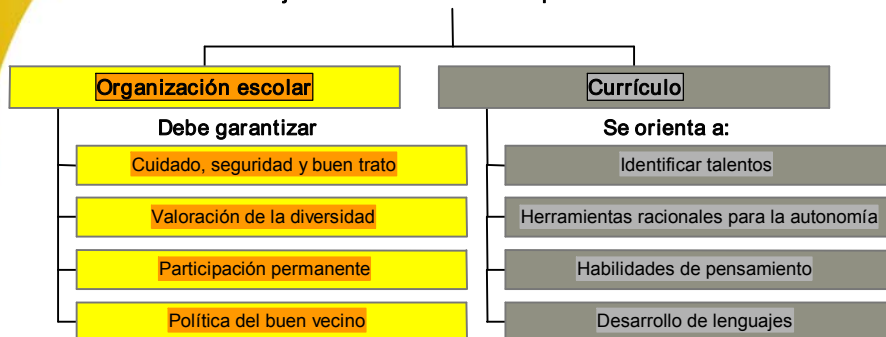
Organización escolar

Debe garantizar

Cuidado, seguridad y buen trato

Valoración de la diversidad

Participación permanente

Política del buen vecino

Currículo

Se orienta a:

Identificar talentos

Herramientas racionales para la autonomía

Habilidades de pensamiento

Desarrollo de lenguajes